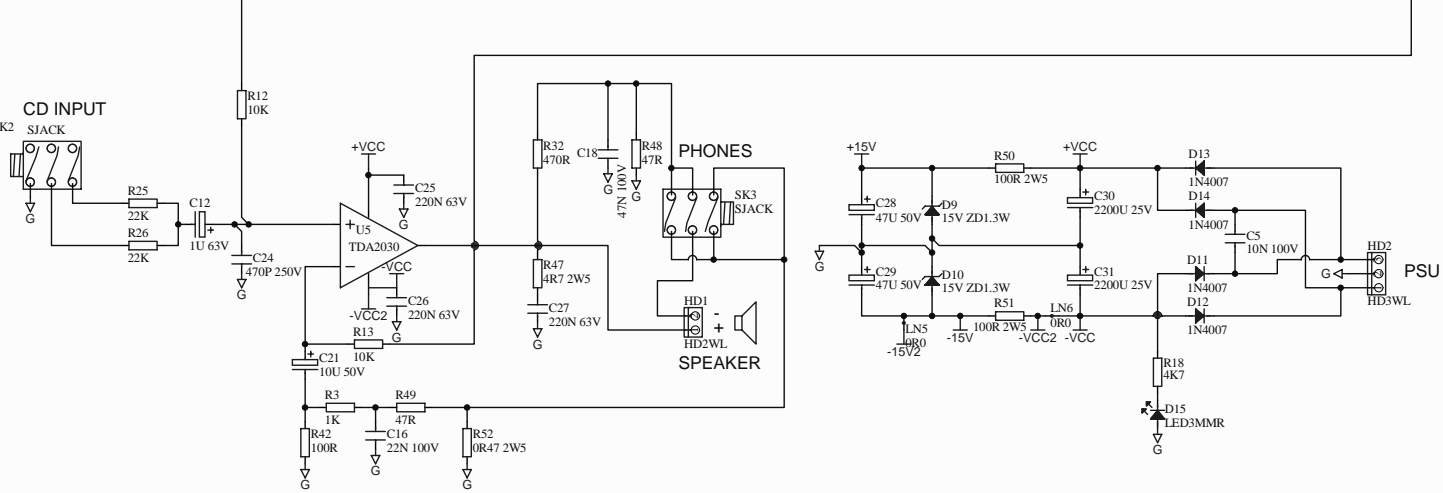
CD INPUT
K2 SJACK
G
R25 22K
R26 22K
C12 1U 63V
R12 10K
C24 470P 250V
G
+VCC
C25 220N 63V
G
U5 TDA2030
+
–
-VCC
-VCC2
C26 220N 63V
G
R13 10K
C21 10U 50V
R3 1K
R49 47R
R42 100R
G
C16 22N 100V
G
R52 0R47 2W5
G
R32 470R
C18 47N 100V
G
R48 47R
PHONES
SK3 SJACK
R47 4R7 2W5
C27 220N 63V
G
HD1
-
+
HD2WL
SPEAKER
+15V
C28 47U 50V
D9 15V ZD1.3W
G
C29 47U 50V
D10 15V ZD1.3W
LN5 0R0 -15V2
-15V
R50 100R 2W5
+VCC
C30 2200U 25V
C31 2200U 25V
R51 100R 2W5
-VCC2
LN6 0R0 -VCC
D13 1N4007
D14 1N4007
C5 10N 100V
D11 1N4007
D12 1N4007
HD2
G
HD3WL
PSU
R18 4K7
D15 LED3MMR
G